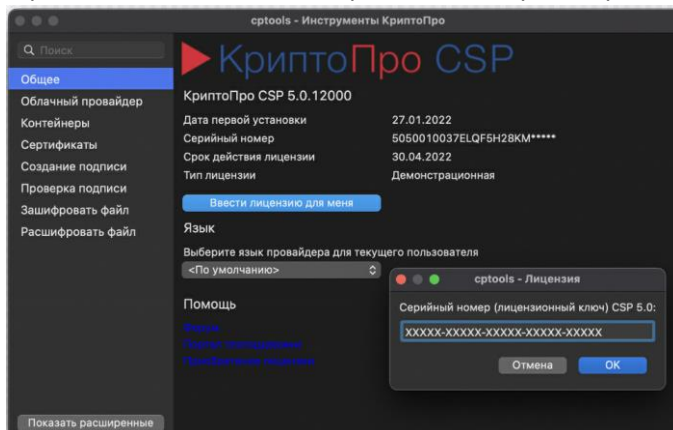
cptools - Инструменты КриптоПро

Поиск

Общее
Облачный провайдер
Контейнеры
Сертификаты
Создание подписи
Проверка подписи
Зашифровать файл
Расшифровать файл

Показать расширенные

КриптоПро CSP

КриптоПро CSP 5.0.12000

| | |
|---|---|
| Дата первой установки | 27.01.2022 |
| Серийный номер | 5050010037ELQF5H28KM***** |
| Срок действия лицензии | 30.04.2022 |
| Тип лицензии | Демонстрационная |

Ввести лицензию для меня

Язык

Выберите язык провайдера для текущего пользователя

<По умолчанию>

Помощь

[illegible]
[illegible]
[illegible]

cptools - Лицензия

Серийный номер (лицензионный ключ) CSP 5.0:

XXXXX-XXXXX-XXXXX-XXXXX-XXXXX

Отмена
OK